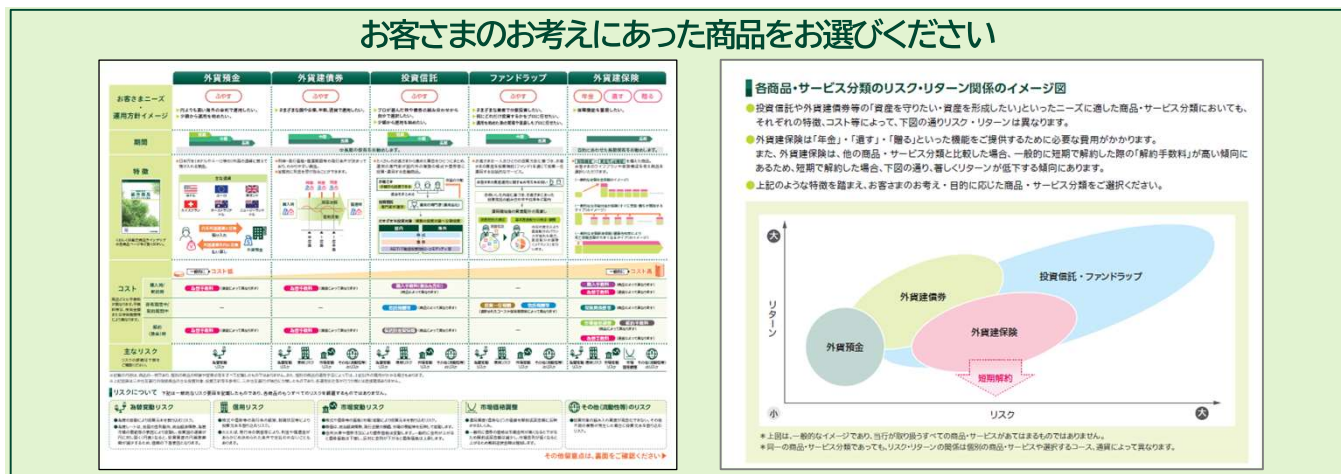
お客さまのお考えにあった商品をお選びください

| | 外貨預金 | 外貨建債券 | 投資信託 | ファンドラップ | 外貨建保険 |
|---|---|---|---|---|---|
| お客さまニーズ・運用方針イメージ | ふやす | ふやす | ふやす | ふやす | 年金 遺す 贈る |
| 期間 | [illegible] | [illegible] | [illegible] | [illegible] | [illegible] |
| 特徴 | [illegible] | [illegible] | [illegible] | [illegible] | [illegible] |
| コスト | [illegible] | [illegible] | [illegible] | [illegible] | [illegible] |
| 主なリスク | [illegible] | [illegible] | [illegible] | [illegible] | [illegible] |

リスクについて

為替変動リスク

信用リスク

市場変動リスク

市場価格調整

その他(流動性等)のリスク

その他留意点は、裏面をご確認ください

各商品・サービス分類のリスク・リターン関係のイメージ図

●投資信託や外貨建債券等の「資産を守りたい・資産を形成したい」といったニーズに適した商品・サービス分類においても、それぞれの特徴、コスト等によって、下図の通りリスク・リターンは異なります。

●外貨建保険は「年金」・「遺す」・「贈る」といった機能をご提供するために必要な費用がかかります。
また、外貨建保険は、他の商品・サービス分類と比較した場合、一般的に短期で解約した際の「解約手数料」が高い傾向にあるため、短期で解約した場合、下図の通り、著しくリターンが低下する傾向にあります。

●上記のような特徴を踏まえ、お客さまのお考え・目的に応じた商品・サービス分類をご選択ください。

大
リターン
小
リスク
大

外貨預金
外貨建債券
投資信託・ファンドラップ
外貨建保険
短期解約

＊上図は、一般的なイメージであり、当行が取り扱うすべての商品・サービスがあてはまるものではありません。
＊同一の商品・サービス分類であっても、リスク・リターンの関係は個別の商品・サービスや選択するコース、通貨によって異なります。